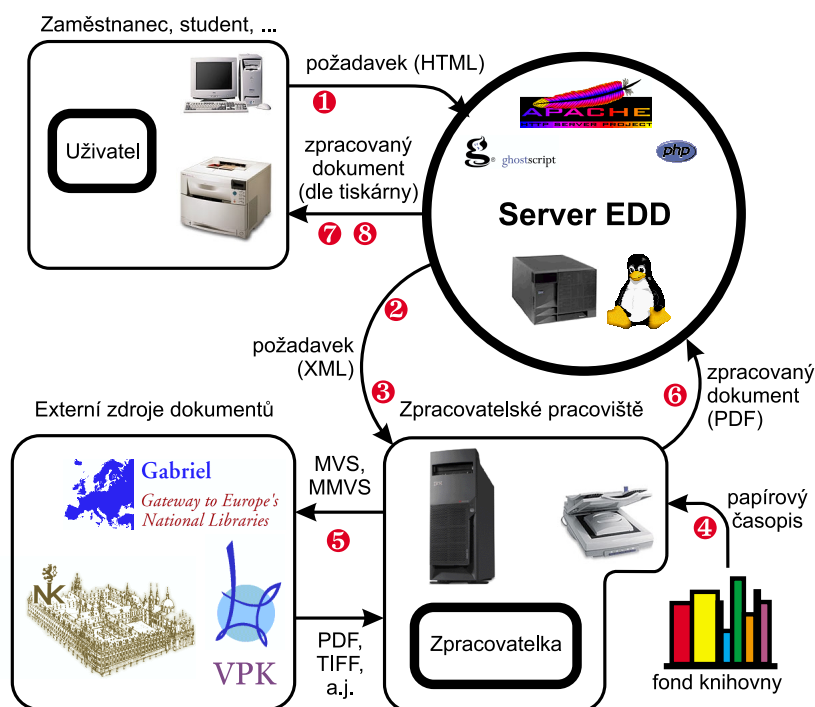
Zaměstnanec, student, ...

Uživatel

požadavek (HTML)

1

zpracovaný dokument (dle tiskárny)

7 8

APACHE

ghostscript

php

Server EDD

2

požadavek (XML)

3

zpracovaný dokument (PDF)

6

Externí zdroje dokumentů

Zpracovatelské pracoviště

Gabriel

Gateway to Europe's National Libraries

MVS, MMVS

5

papírový časopis

4

NK

VPK

PDF, TIFF, a.j.

Zpracovatelka

fond knihovny